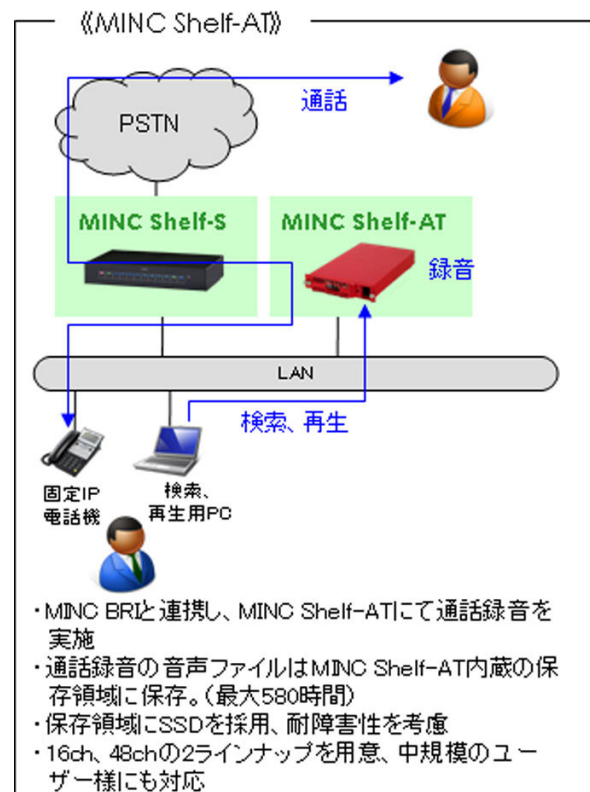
《MINC Shelf-AT》

通話

PSTN

MINC Shelf-S

MINC Shelf-AT

録音

LAN

検索、再生

固定IP電話機

検索、再生用PC

・MINC BRIと連携し、MINC Shelf-ATにて通話録音を実施
・通話録音の音声ファイルはMINC Shelf-AT内蔵の保存領域に保存。(最大580時間)
・保存領域にSSDを採用、耐障害性を考慮
・16ch、48chの2ラインナップを用意、中規模のユーザー様にも対応